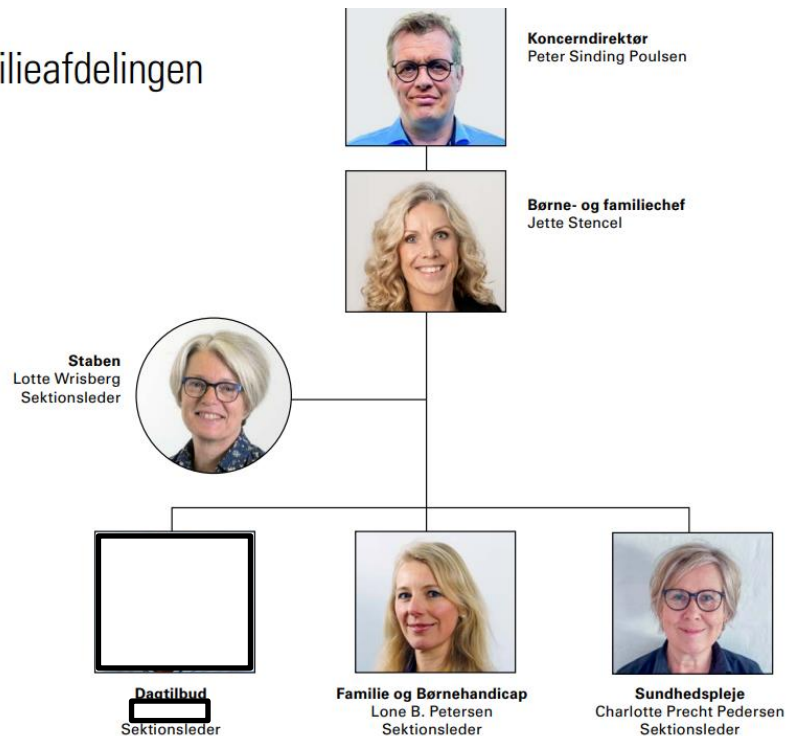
ilieafdelingen

Koncerndirektør
Peter Sinding Poulsen

Børne- og familiechef
Jette Stencel

Staben
Lotte Wrisberg
Sektionsleder

Dagtilbud
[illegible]
Sektionsleder

Familie og Børnehandicap
Lone B. Petersen
Sektionsleder

Sundhedspleje
Charlotte Precht Pedersen
Sektionsleder